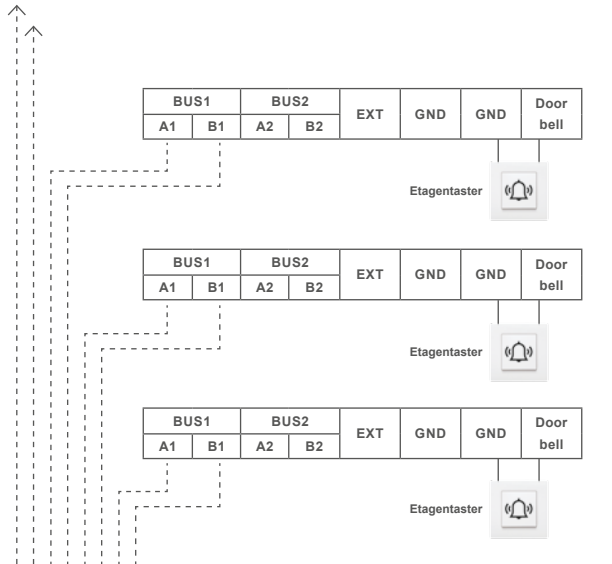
| BUS1 | | BUS2 | | EXT | GND | GND | Door bell |
|---|---|---|---|---|---|---|---|
| A1 | B1 | A2 | B2 | | | | |

Etagentaster

| BUS1 | | BUS2 | | EXT | GND | GND | Door bell |
|---|---|---|---|---|---|---|---|
| A1 | B1 | A2 | B2 | | | | |

Etagentaster

| BUS1 | | BUS2 | | EXT | GND | GND | Door bell |
|---|---|---|---|---|---|---|---|
| A1 | B1 | A2 | B2 | | | | |

Etagentaster